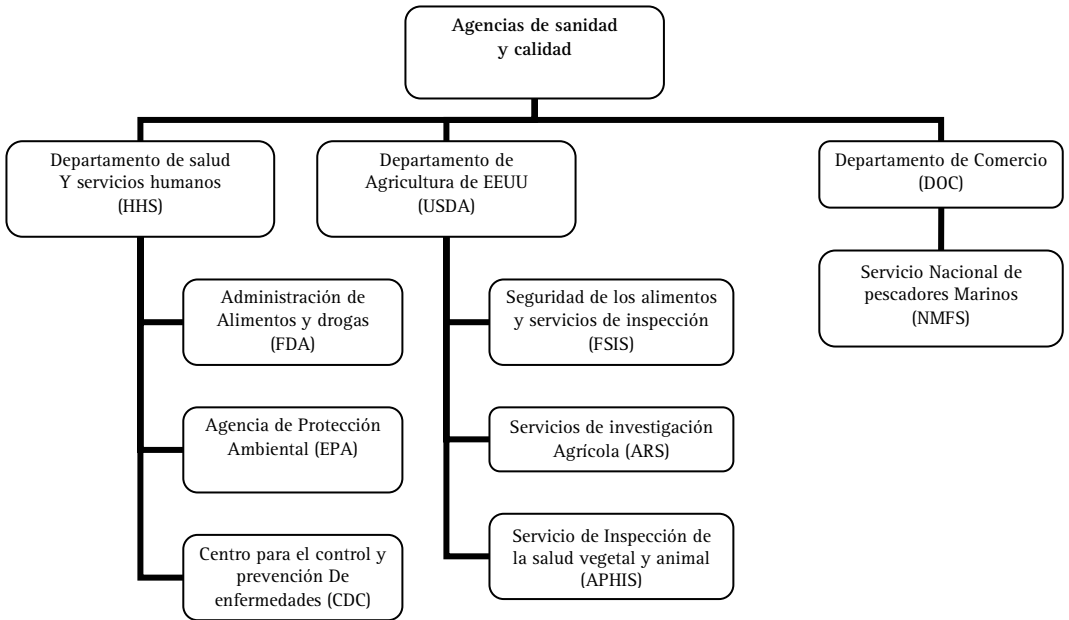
Agencias de sanidad y calidad

Departamento de salud Y servicios humanos (HHS)

Administración de Alimentos y drogas (FDA)

Agencia de Protección Ambiental (EPA)

Centro para el control y prevención De enfermedades (CDC)

Departamento de Agricultura de EEUU (USDA)

Seguridad de los alimentos y servicios de inspección (FSIS)

Servicios de investigación Agrícola (ARS)

Servicio de Inspección de la salud vegetal y animal (APHIS)

Departamento de Comercio (DOC)

Servicio Nacional de pescadores Marinos (NMFS)